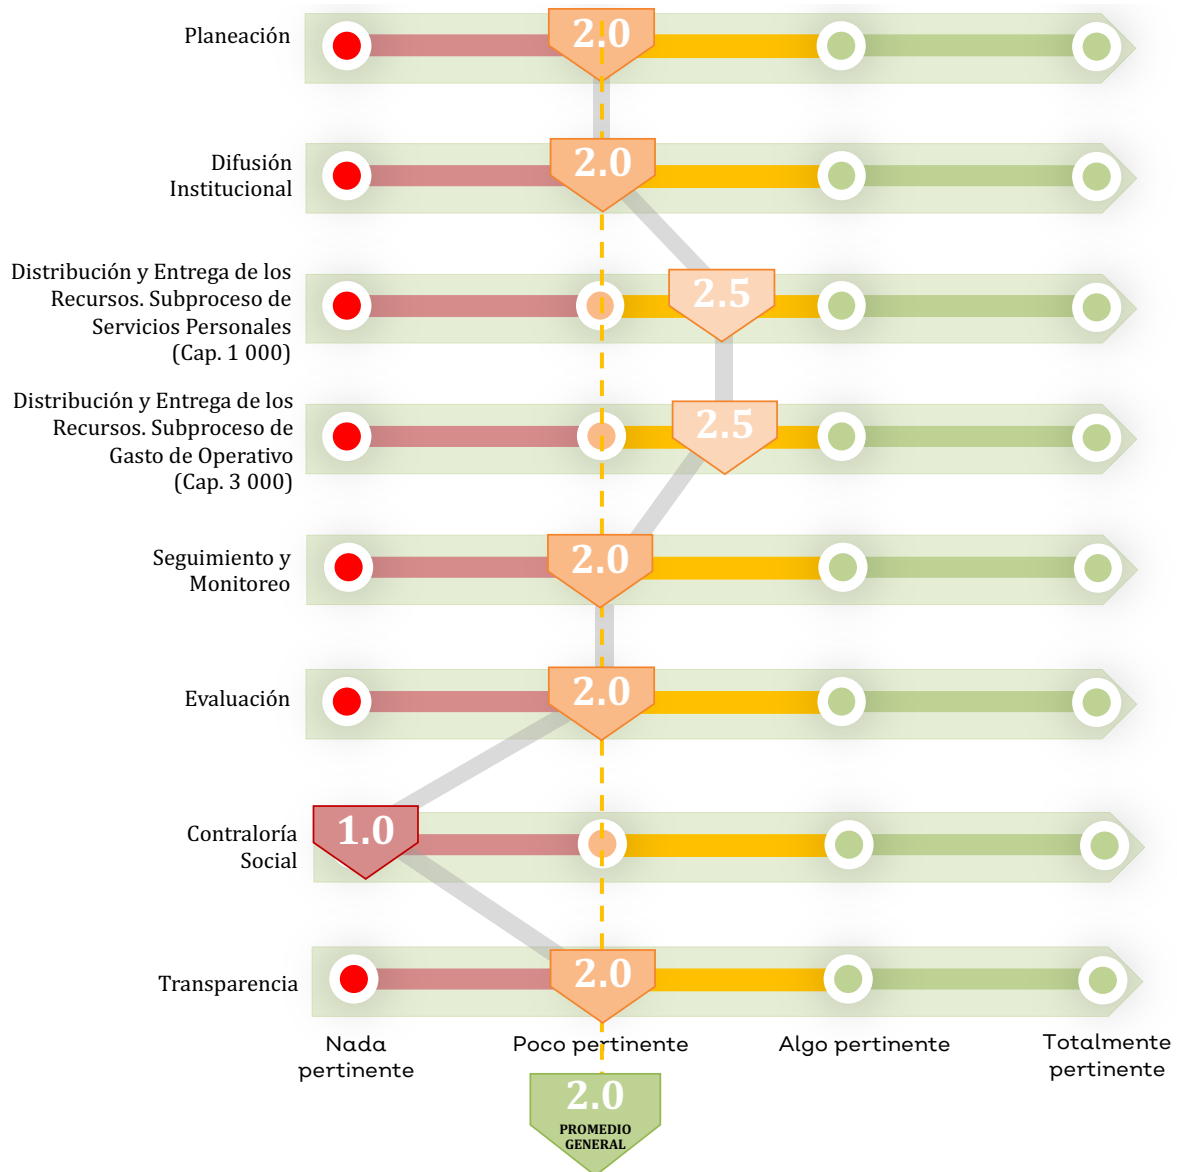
Planeación
2.0

Difusión Institucional
2.0

Distribución y Entrega de los Recursos. Subproceso de Servicios Personales (Cap. 1 000)
2.5

Distribución y Entrega de los Recursos. Subproceso de Gasto de Operativo (Cap. 3 000)
2.5

Seguimiento y Monitoreo
2.0

Evaluación
2.0

Contraloría Social
1.0

Transparencia
2.0

Nada pertinente

Poco pertinente

Algo pertinente

Totalmente pertinente

2.0
PROMEDIO GENERAL